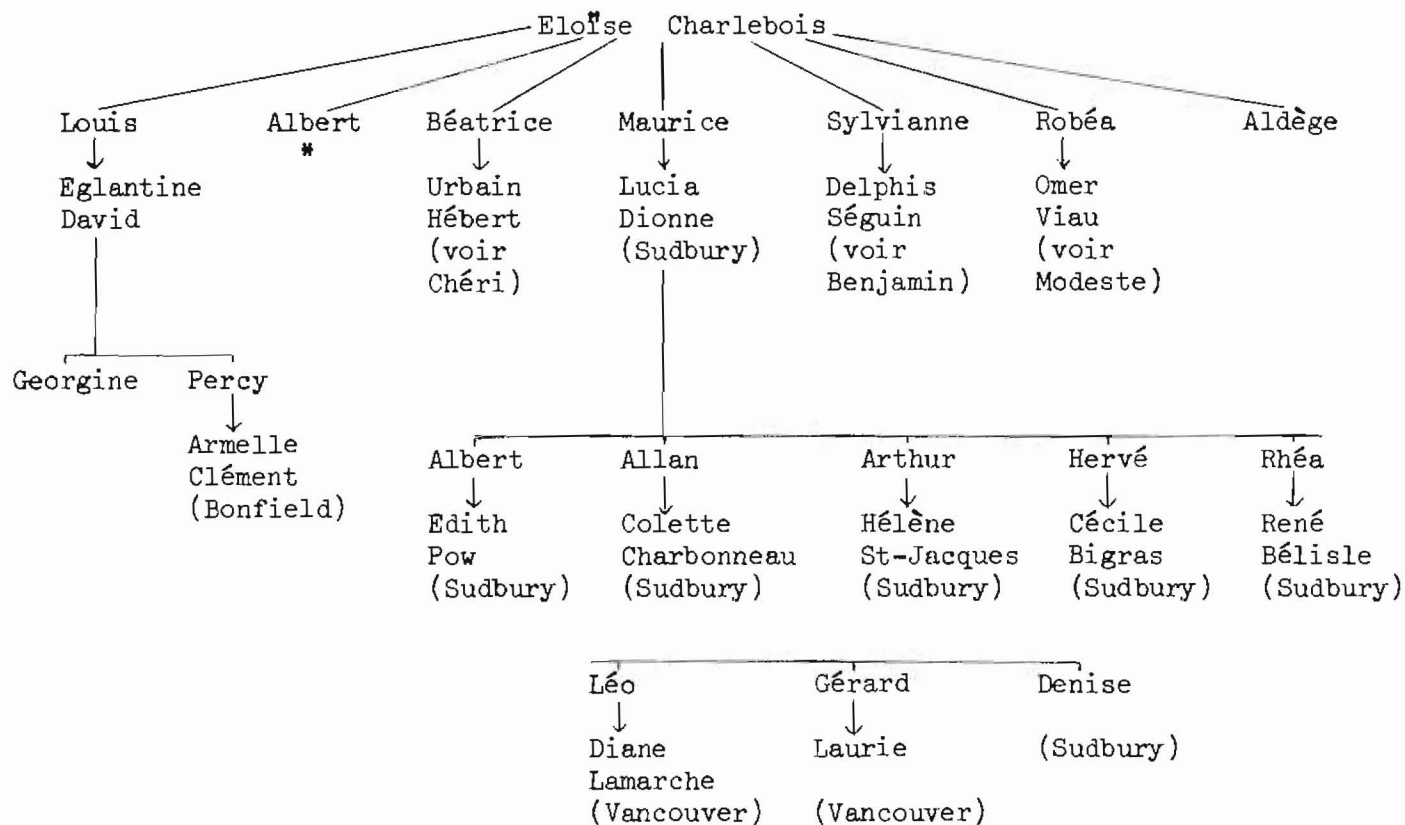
Eloïse Charlebois

Louis
↓
Eglantine
David

Albert
*

Béatrice
↓
Urbain
Hébert
(voir
Chéri)

Maurice
↓
Lucia
Dionne
(Sudbury)

Sylvianne
↓
Delphis
Séguin
(voir
Benjamin)

Robéa
↓
Omer
Viau
(voir
Modeste)

Aldège

Georgine

Percy
↓
Armelle
Clément
(Bonfield)

Albert
↓
Edith
Pow
(Sudbury)

Allan
↓
Colette
Charbonneau
(Sudbury)

Arthur
↓
Hélène
St-Jacques
(Sudbury)

Hervé
↓
Cécile
Bigras
(Sudbury)

Rhéa
↓
René
Bélisle
(Sudbury)

Léo
↓
Diane
Lamarche
(Vancouver)

Gérard
↓
Laurie
(Vancouver)

Denise
(Sudbury)